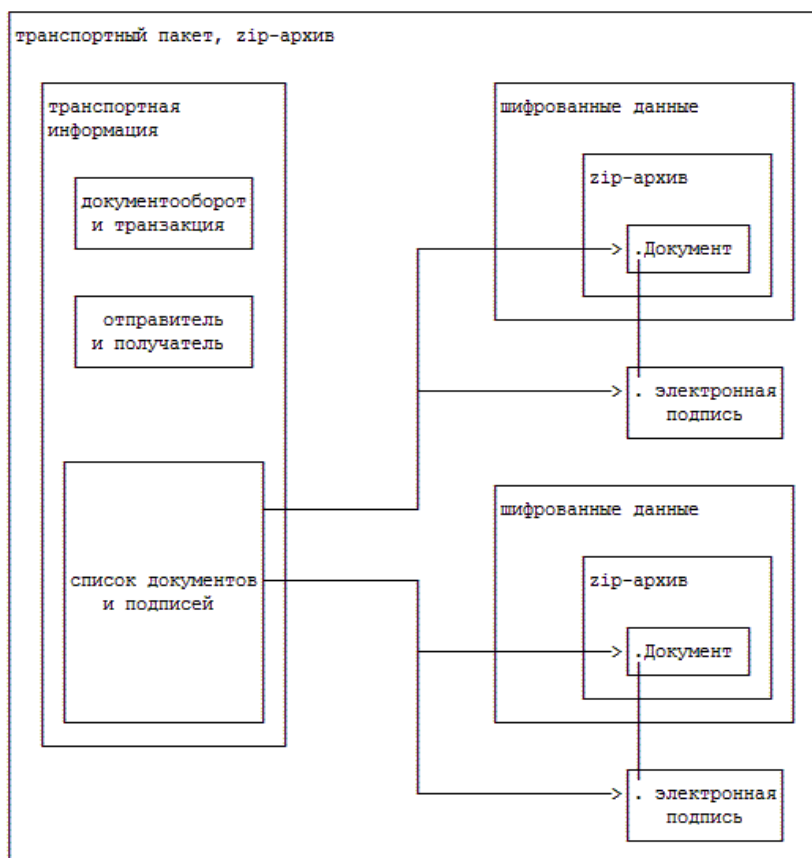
транспортный пакет, zip-архив

транспортная информация

документооборот и транзакция

отправитель и получатель

список документов и подписей

шифрованные данные

zip-архив

.Документ

. электронная подпись

шифрованные данные

zip-архив

.Документ

. электронная подпись